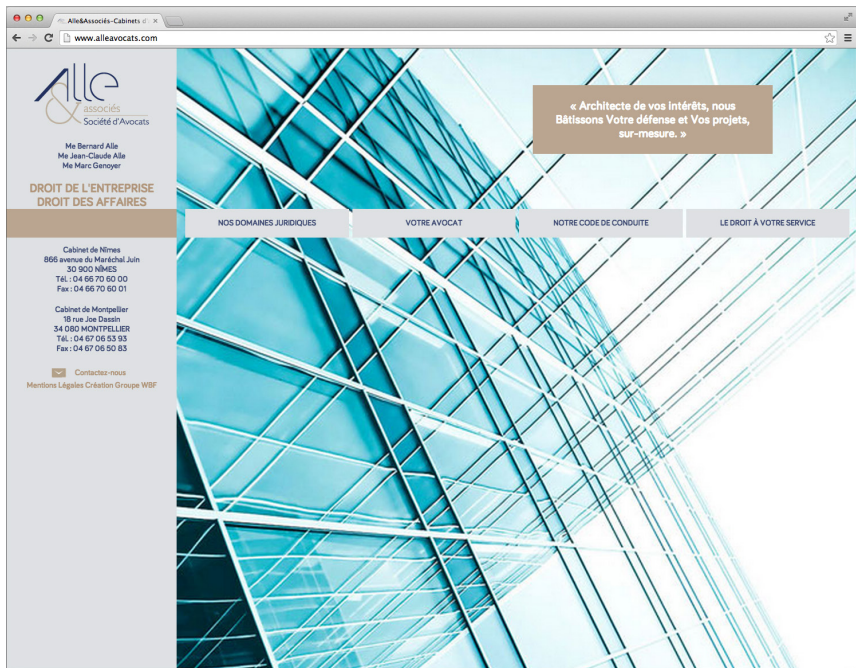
Alle&Associés–Cabinets d ×

www.alleavocats.com

Alle
& associés
Société d'Avocats

Me Bernard Alle
Me Jean-Claude Alle
Me Marc Genoyer

DROIT DE L'ENTREPRISE
DROIT DES AFFAIRES

Cabinet de Nîmes
866 avenue du Maréchal Juin
30 900 NÎMES
Tél. : 04 66 70 60 00
Fax : 04 66 70 60 01

Cabinet de Montpellier
18 rue Joe Dassin
34 080 MONTPELLIER
Tél. : 04 67 06 53 93
Fax : 04 67 06 50 83

Contactez-nous
Mentions Légales Création Groupe WBF

« Architecte de vos intérêts, nous Bâtissons Votre défense et Vos projets, sur-mesure. »

NOS DOMAINES JURIDIQUES
VOTRE AVOCAT
NOTRE CODE DE CONDUITE
LE DROIT À VOTRE SERVICE